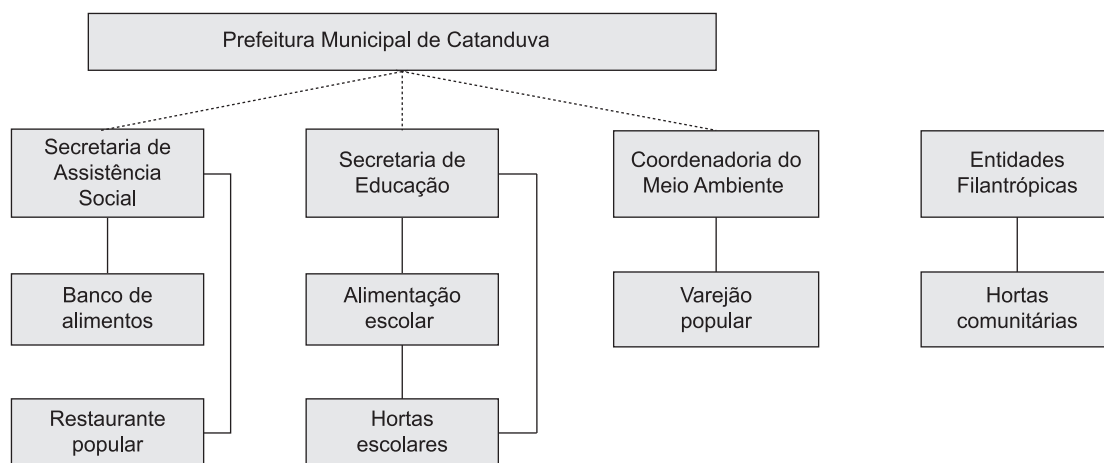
Prefeitura Municipal de Catanduva

Secretaria de Assistência Social

Banco de alimentos

Restaurante popular

Secretaria de Educação

Alimentação escolar

Hortas escolares

Coordenadoria do Meio Ambiente

Varejão popular

Entidades Filantrópicas

Hortas comunitárias